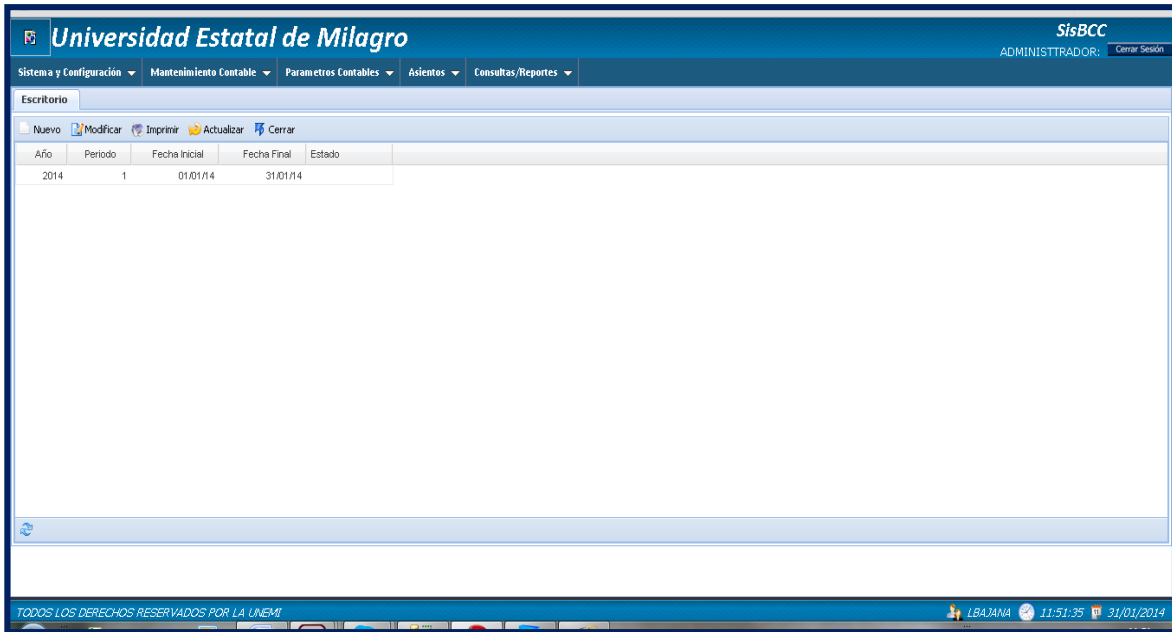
Universidad Estatal de Milagro

SisBCC
ADMINISTTRADOR: Cerrar Sesión

Sistema y Configuración ▾ Mantenimiento Contable ▾ Parametros Contables ▾ Asientos ▾ Consultas/Reportes ▾

Escritorio

Nuevo Modificar Imprimir Actualizar Cerrar

| Año | Periodo | Fecha Inicial | Fecha Final | Estado |
|---|---|---|---|---|
| 2014 | 1 | 01/01/14 | 31/01/14 | |

TODOS LOS DERECHOS RESERVADOS POR LA UNEMI

LBAJANA 11:51:35 31/01/2014